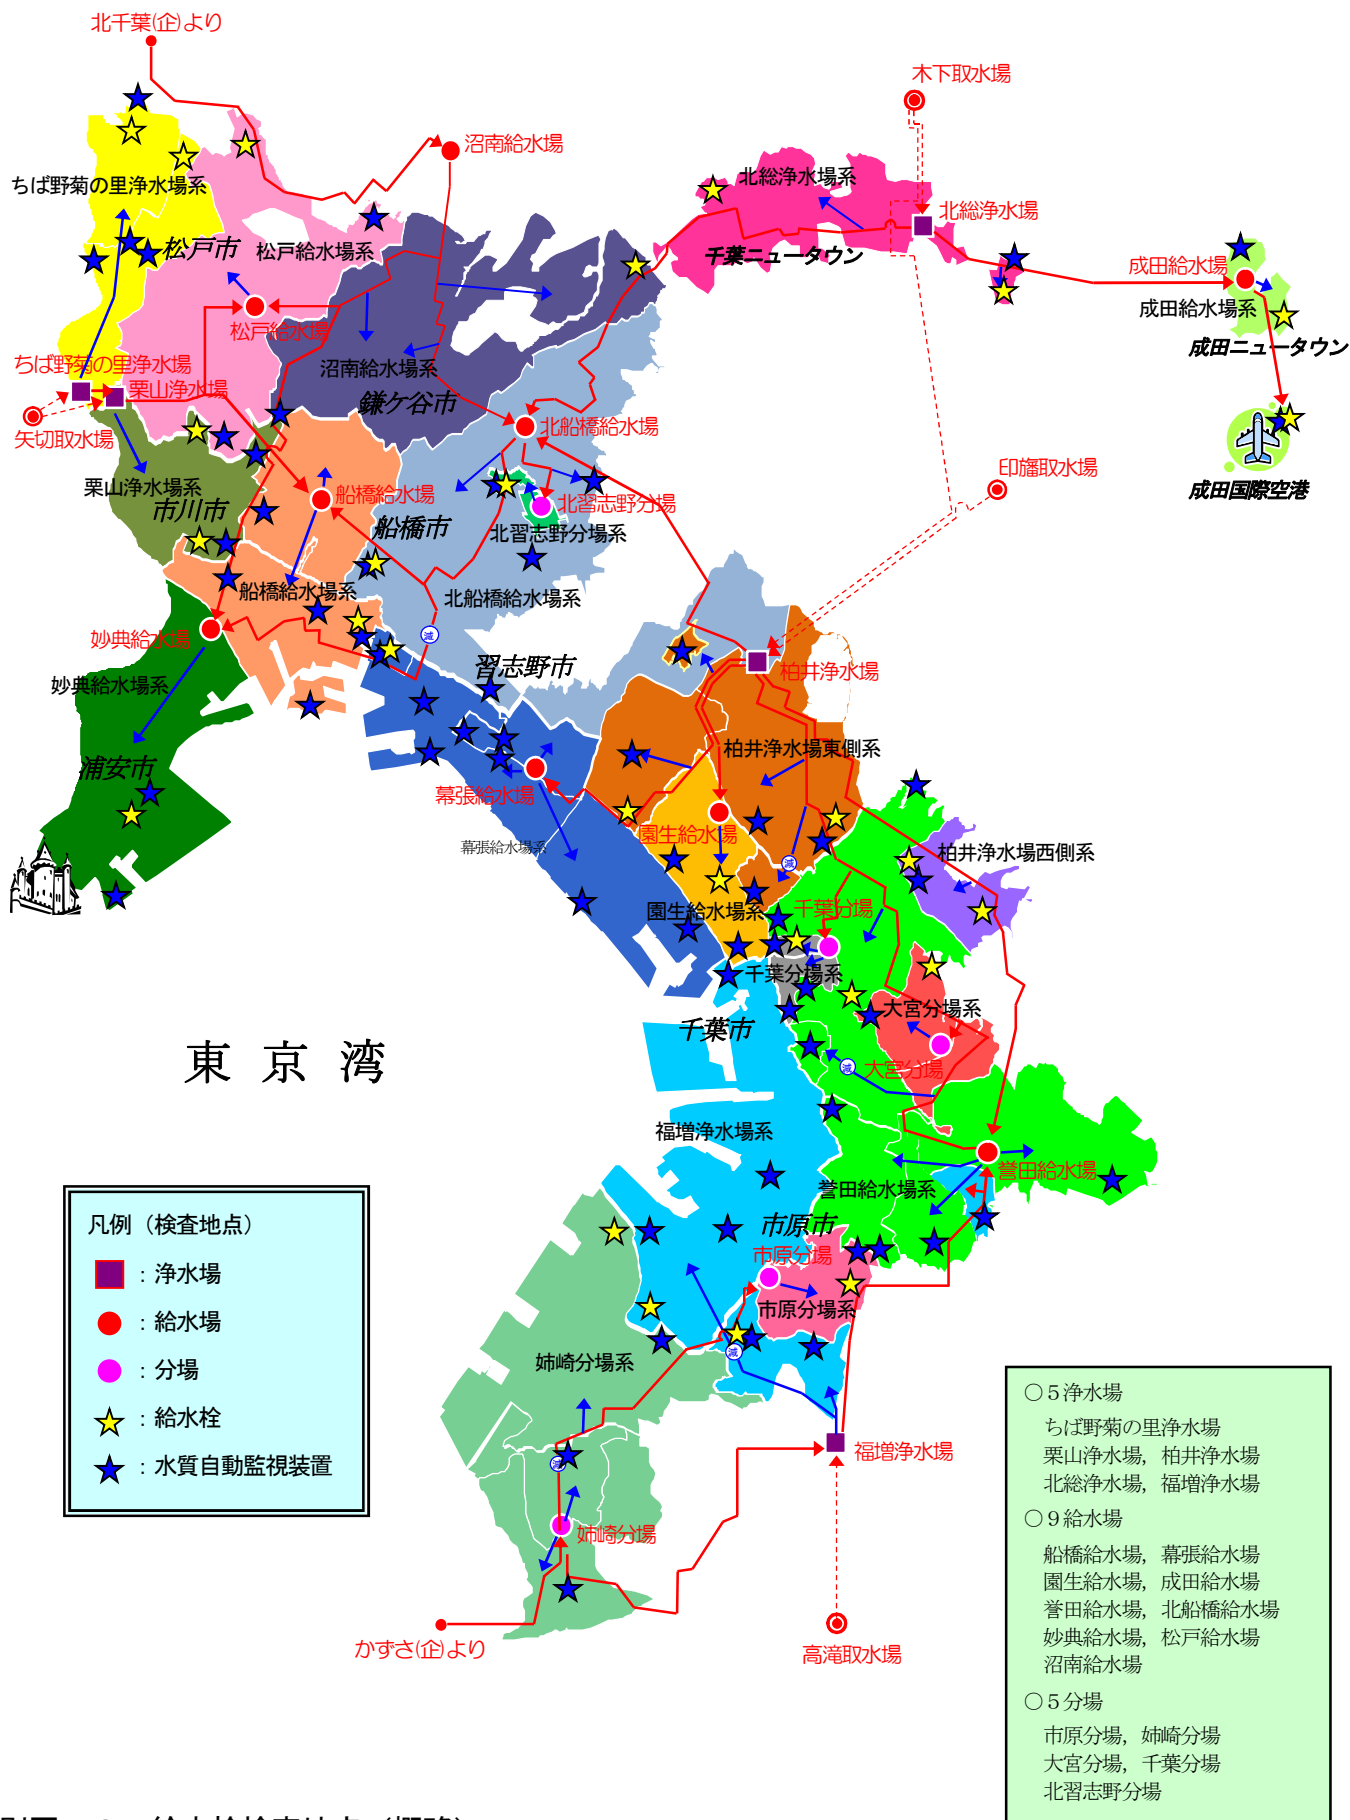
北千葉(企)より

木下取水場

沼南給水場

北総浄水場系

北総浄水場

ちば野菊の里浄水場系

松戸市

松戸給水場系

千葉ニュータウン

成田給水場

成田給水場系

成田ニュータウン

松戸給水場

ちば野菊の里浄水場

栗山浄水場

沼南給水場系

鎌ケ谷市

矢切取水場

北船橋給水場

成田国際空港

印旛取水場

栗山浄水場系

市川市

船橋給水場

船橋市

北習志野分場

北習志野分場系

船橋給水場系

北船橋給水場系

妙典給水場

柏井浄水場

妙典給水場系

習志野市

浦安市

柏井浄水場東側系

幕張給水場

園生給水場

幕張給水場系

柏井浄水場西側系

園生給水場系

千葉分場

千葉分場系

東 京 湾

千葉市

大宮分場系

大宮分場

福増浄水場系

誉田給水場

誉田給水場系

市原市

市原分場

市原分場系

姉崎分場系

福増浄水場

姉崎分場

かずさ(企)より

高滝取水場

凡例（検査地点）
：浄水場
：給水場
：分場
：給水栓
：水質自動監視装置

○5浄水場
ちば野菊の里浄水場
栗山浄水場，柏井浄水場
北総浄水場，福増浄水場
○9給水場
船橋給水場，幕張給水場
園生給水場，成田給水場
誉田給水場，北船橋給水場
妙典給水場，松戸給水場
沼南給水場
○5分場
市原分場，姉崎分場
大宮分場，千葉分場
北習志野分場

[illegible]